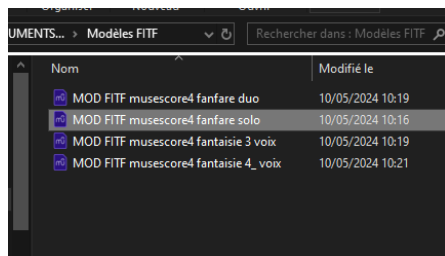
UMENTS... > Modèles FITF

Rechercher dans : Modèles FITF

Nom

Modifié le

MOD FITF musescore4 fanfare duo 10/05/2024 10:19

MOD FITF musescore4 fanfare solo 10/05/2024 10:16

MOD FITF musescore4 fantaisie 3 voix 10/05/2024 10:19

MOD FITF musescore4 fantaisie 4_ voix 10/05/2024 10:21